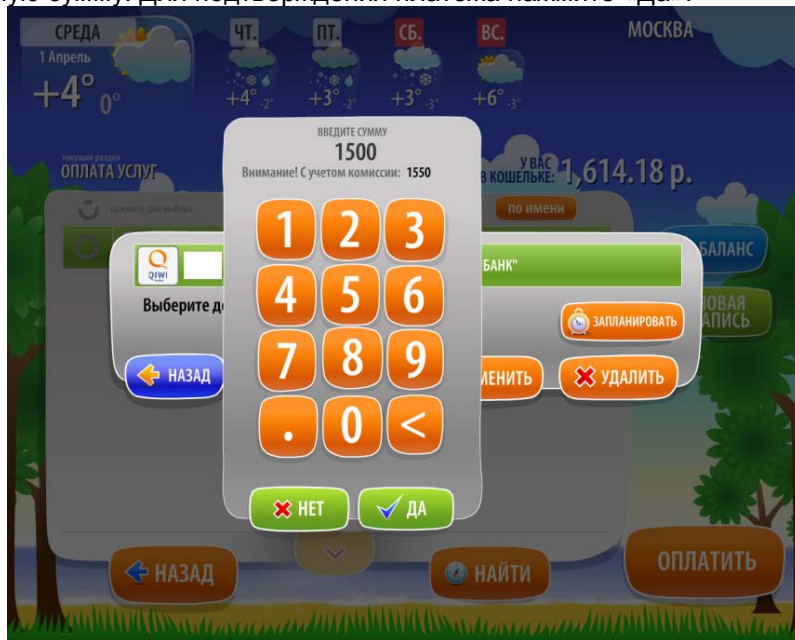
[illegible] сумму. Для подтверждения платежа нажмите "Да".

СРЕДА
1 Апрель
+4° 0°

ЧТ.
+4° -2°

ПТ.
+3° -2°

СБ.
+3° -3°

ВС.
+6° -3°

МОСКВА

текущий раздел
ОПЛАТА УСЛУГ

У ВАС
В КОШЕЛЬКЕ: 1,614.18 р.

нажмите для выбора

по имени

QIWI

БАНК"

БАЛАНС

Выберите д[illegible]

ЗАПЛАНИРОВАТЬ

НОВАЯ
ЗАПИСЬ

НАЗАД

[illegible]МЕНИТЬ

УДАЛИТЬ

ВВЕДИТЕ СУММУ
1500
Внимание! С учетом комиссии: 1550

1 2 3
4 5 6
7 8 9
. 0 <

НЕТ
ДА

НАЗАД

НАЙТИ

ОПЛАТИТЬ